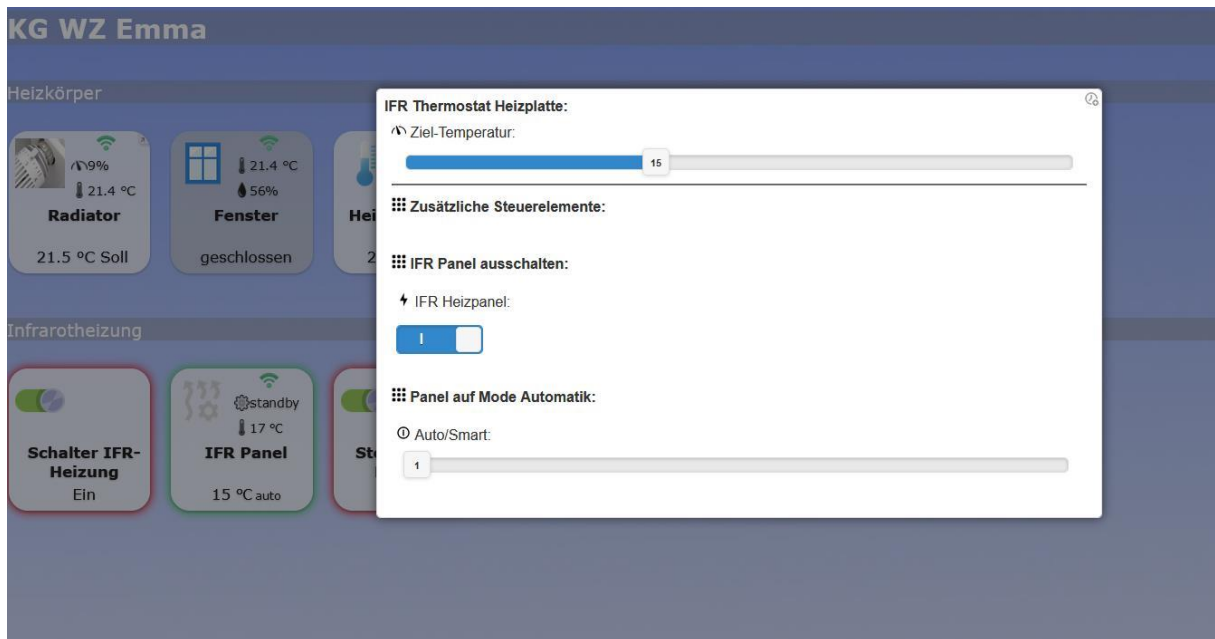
KG WZ Emma

Heizkörper

9%
21.4 °C
Radiator
21.5 °C Soll

21.4 °C
56%
Fenster
geschlossen

Hei
2

Infrarotheizung

Schalter IFR-Heizung
Ein

standby
17 °C
IFR Panel
15 °C auto

St

IFR Thermostat Heizplatte:

Ziel-Temperatur:

15

Zusätzliche Steuerelemente:

IFR Panel ausschalten:

IFR Heizpanel:

I

Panel auf Mode Automatik:

Auto/Smart:

1